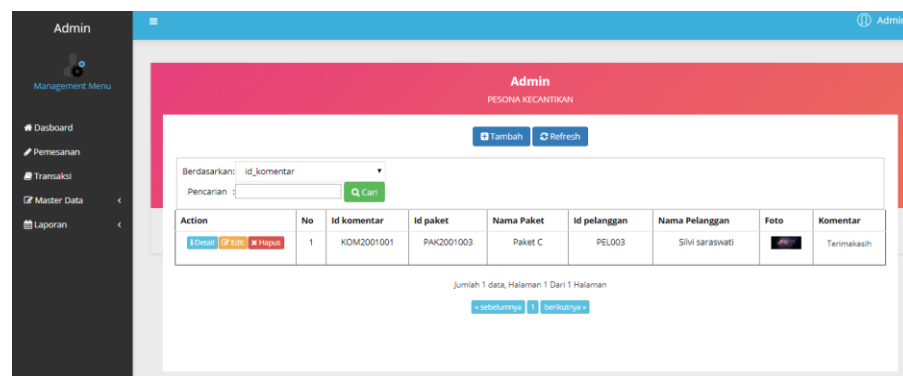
Admin

Management Menu

Dasboard
Pemesanan
Transaksi
Master Data
Laporan

Admin

Admin
PESONA KECANTIKAN

Tambah Refresh

Berdasarkan: id_komentar
Pencarian :
Cari

| Action | No | Id komentar | Id paket | Nama Paket | Id pelanggan | Nama Pelanggan | Foto | Komentar |
|---|---|---|---|---|---|---|---|---|
| Detail Edit Hapus | 1 | KOM2001001 | PAK2001003 | Paket C | PEL003 | Silvi saraswati | | Terimakasih |

Jumlah 1 data, Halaman 1 Dari 1 Halaman

« sebelumnya 1 berikutnya »